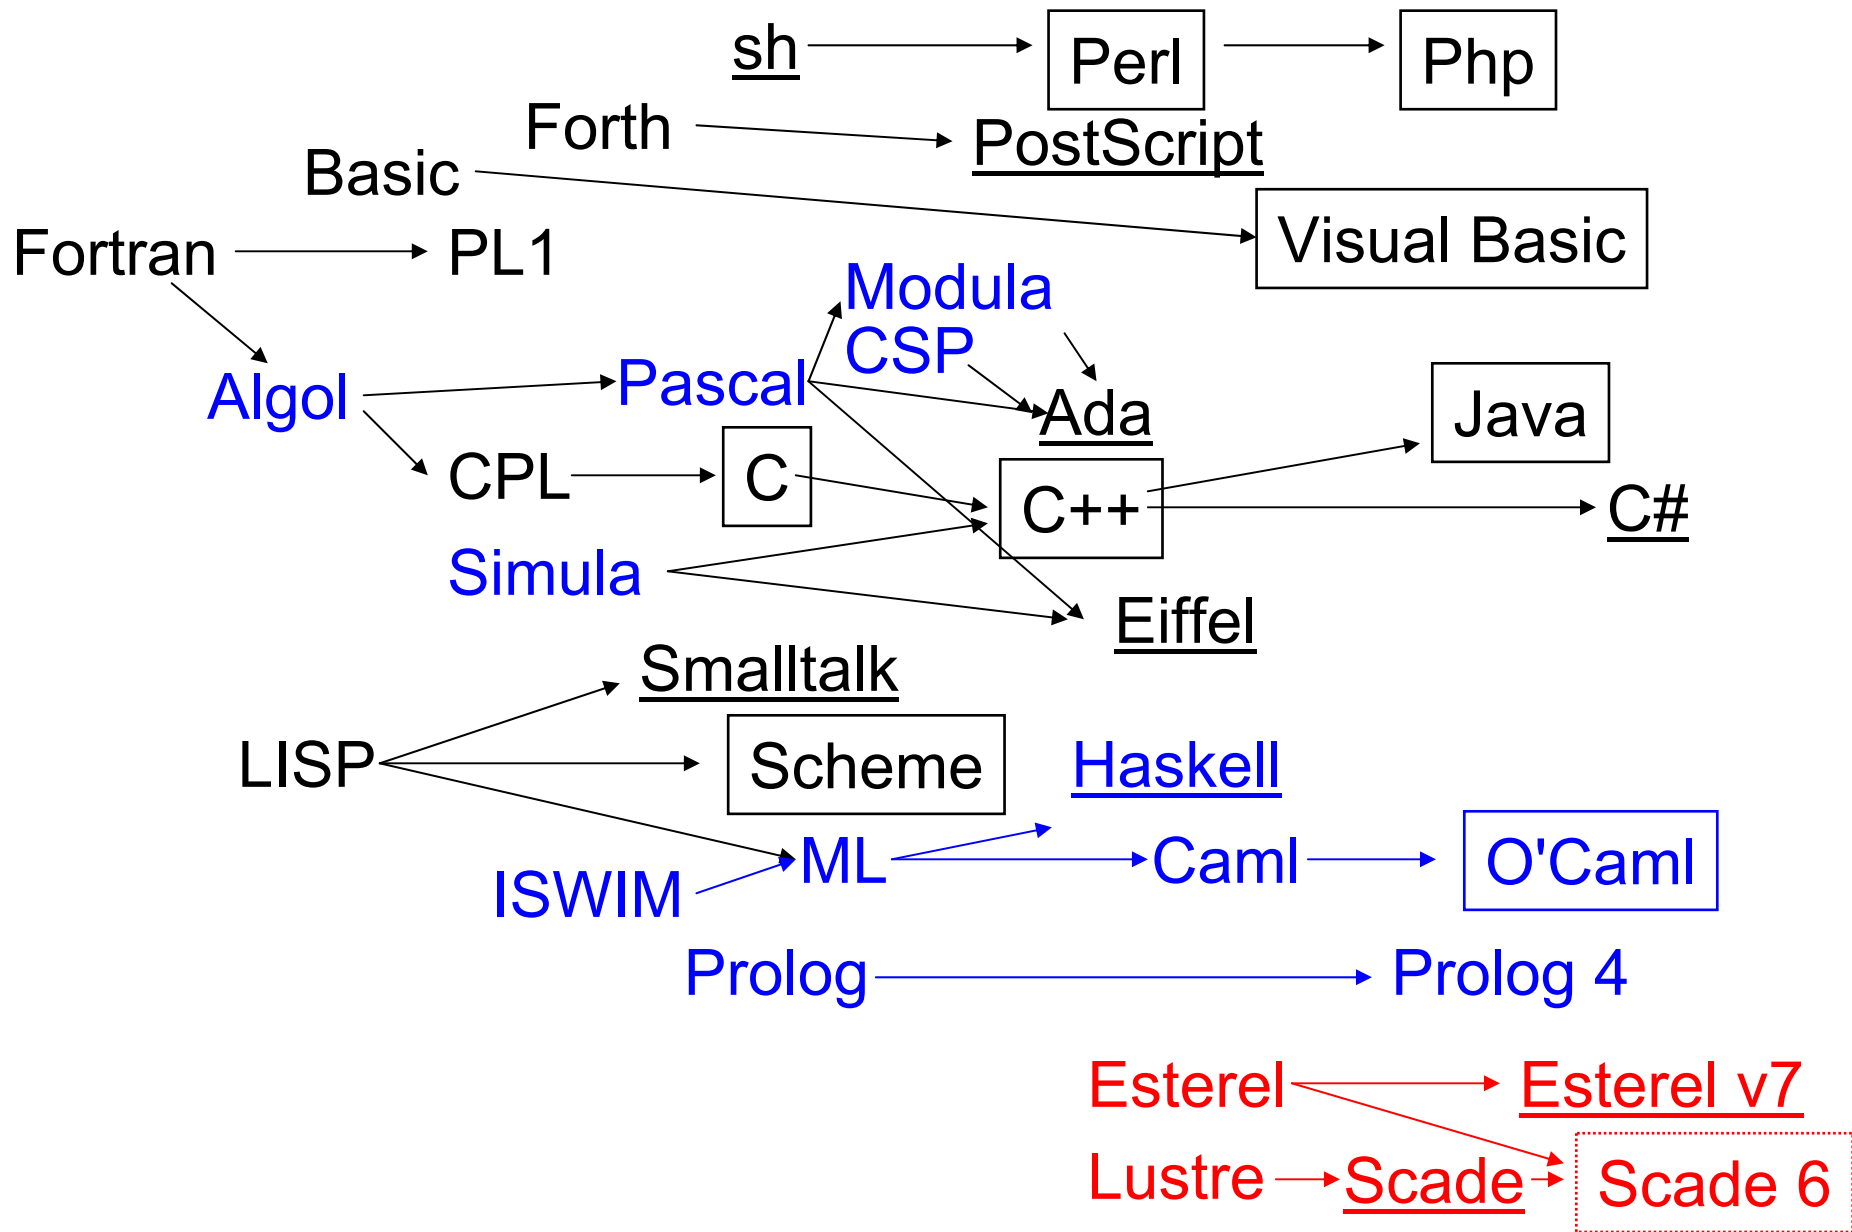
sh
Perl
Php
Forth
PostScript
Basic
Visual Basic
Fortran
PL1
Modula
CSP
Algol
Pascal
Ada
Java
CPL
C
C++
C#
Simula
Eiffel
Smalltalk
LISP
Scheme
Haskell
ML
Caml
O'Caml
ISWIM
Prolog
Prolog 4
Esterel
Esterel v7
Lustre
Scade
Scade 6